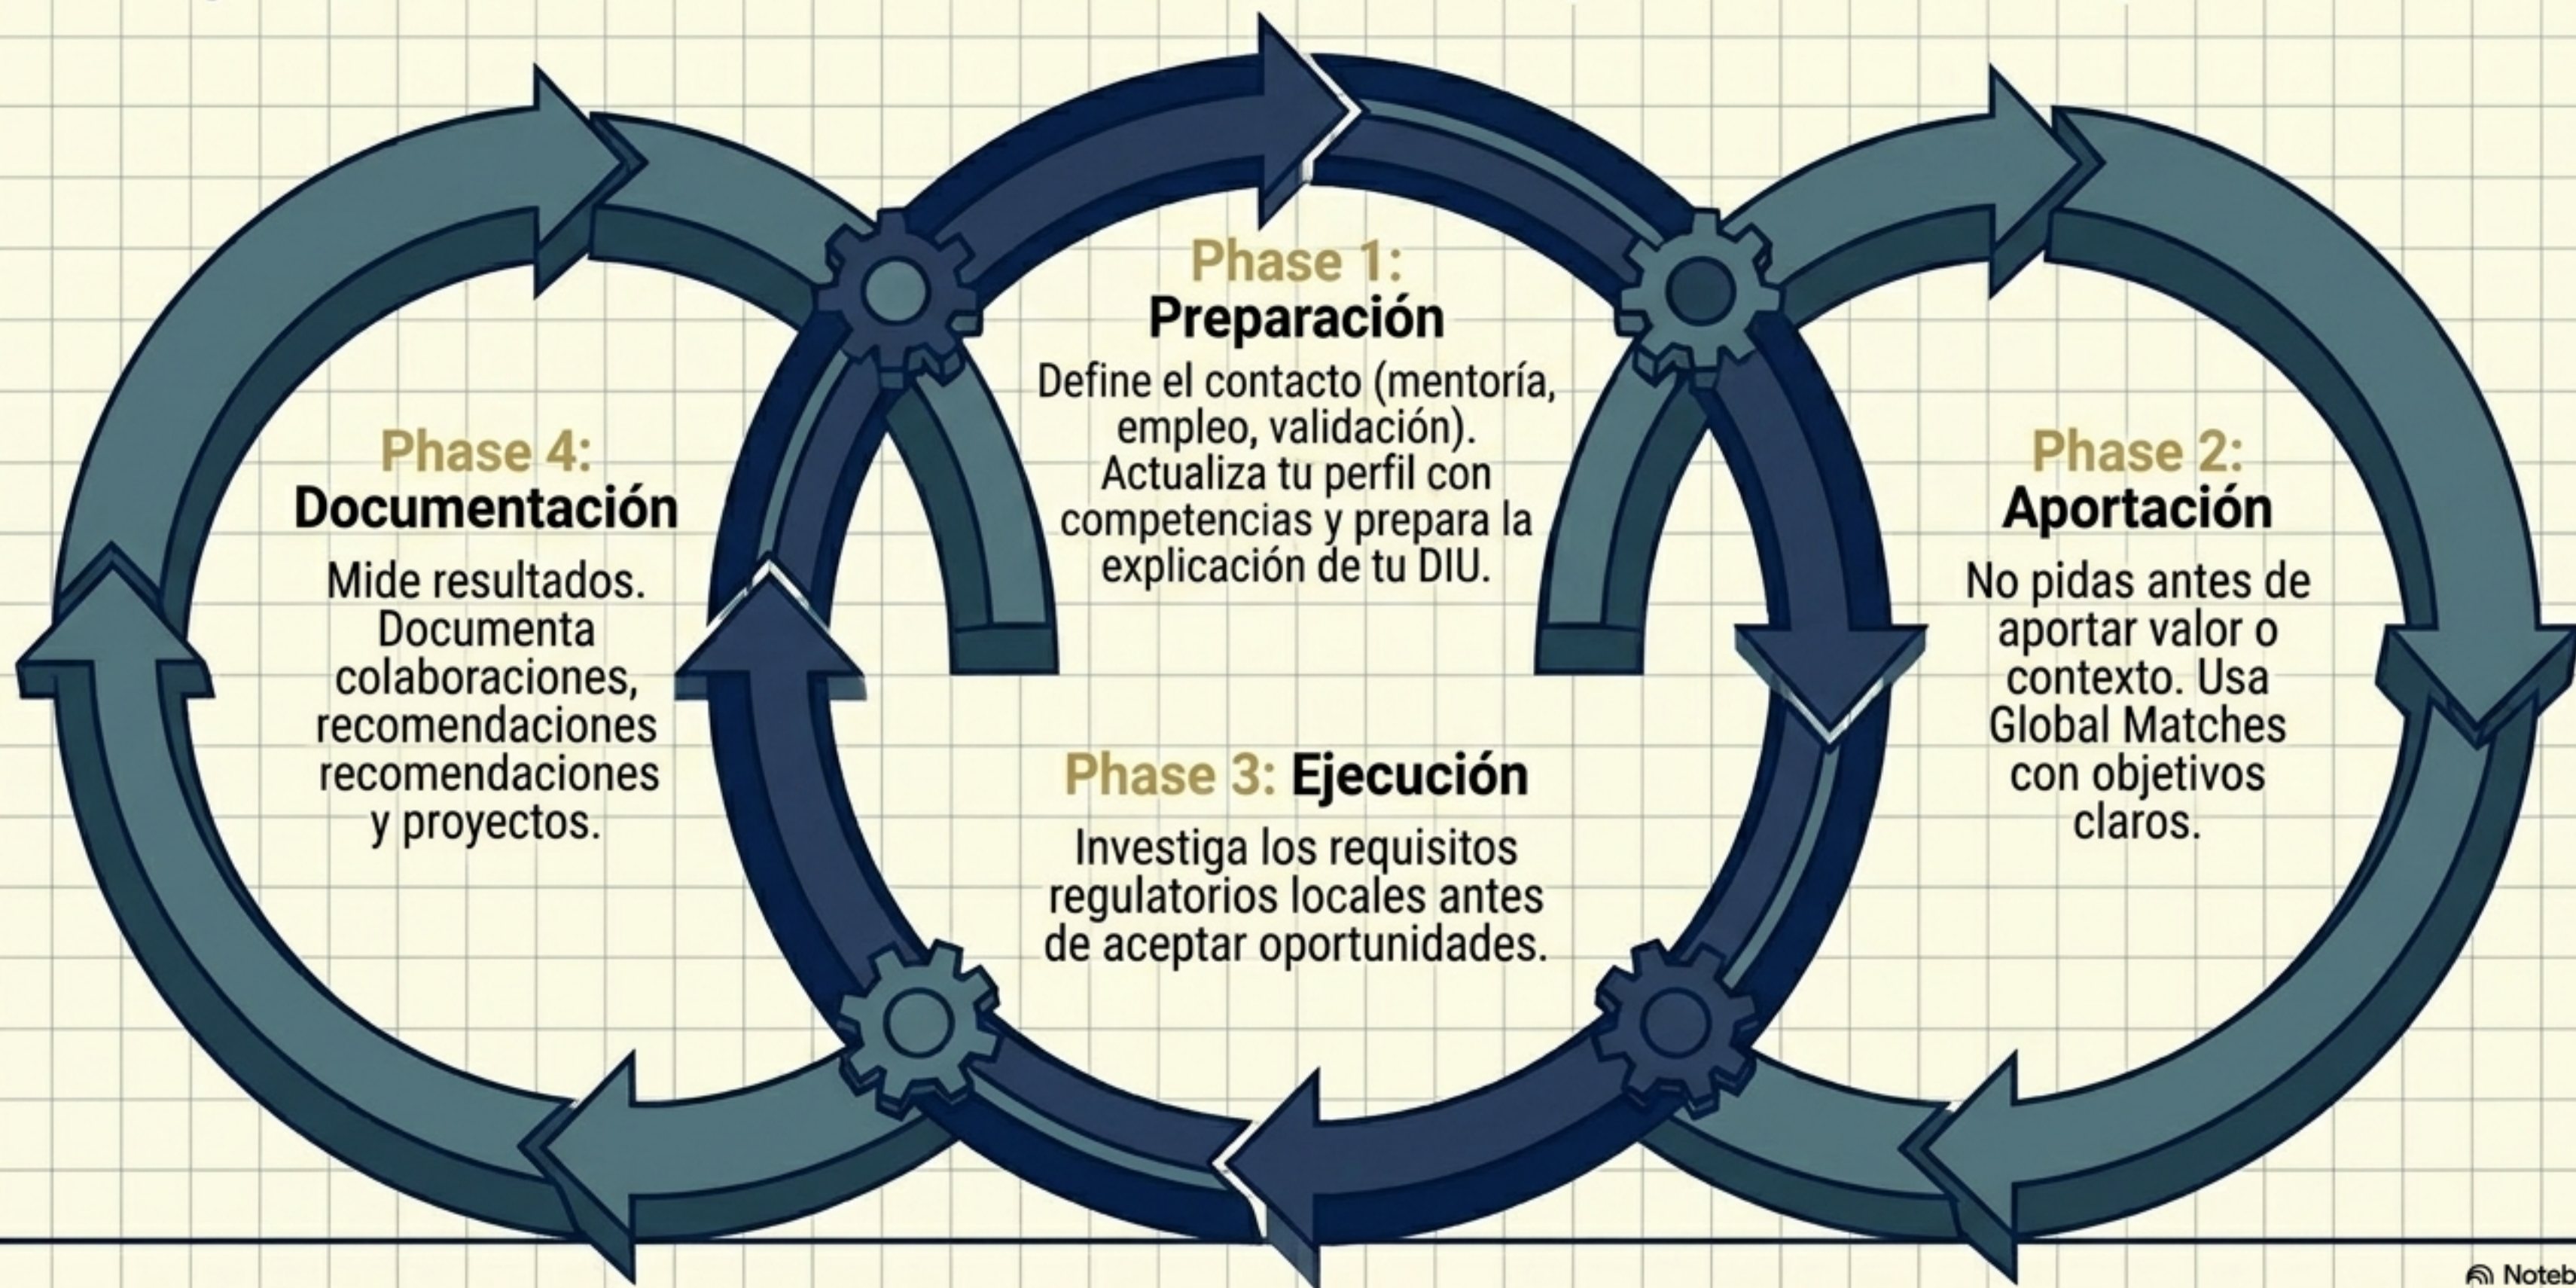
Phase 1:
Preparación

Define el contacto (mentoría, empleo, validación). Actualiza tu perfil con competencias y prepara la explicación de tu DIU.

Phase 2:
Aportación

No pidas antes de aportar valor o contexto. Usa Global Matches con objetivos claros.

Phase 3: Ejecución

Investiga los requisitos regulatorios locales antes de aceptar oportunidades.

Phase 4:
Documentación

Mide resultados. Documenta colaboraciones, recomendaciones recomendaciones y proyectos.

Noteb